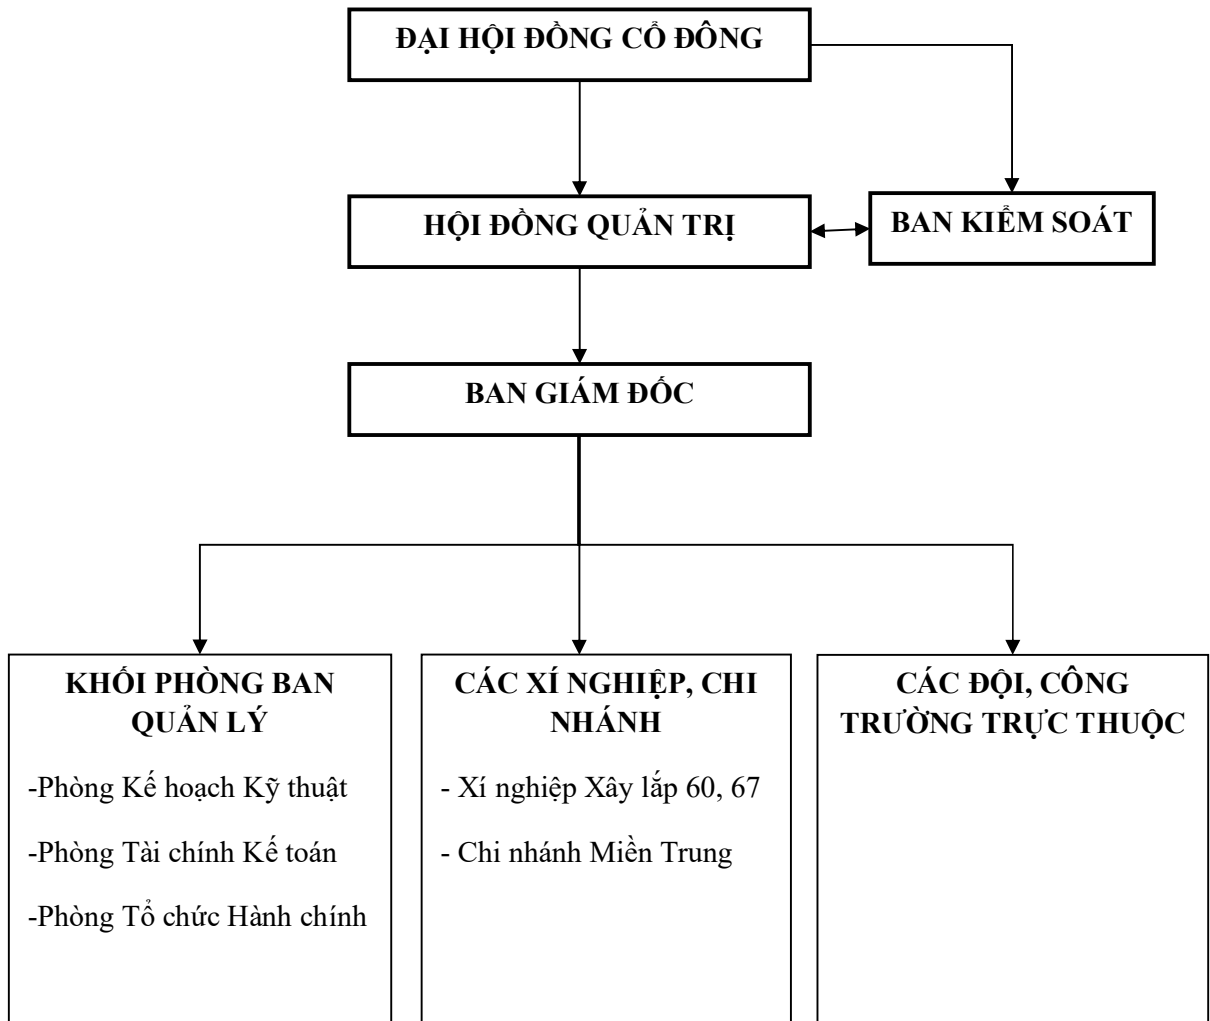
ĐẠI HỘI ĐỒNG CỔ ĐÔNG

HỘI ĐỒNG QUẢN TRỊ

BAN KIỂM SOÁT

BAN GIÁM ĐỐC

KHỐI PHÒNG BAN QUẢN LÝ

-Phòng Kế hoạch Kỹ thuật

-Phòng Tài chính Kế toán

-Phòng Tổ chức Hành chính

CÁC XÍ NGHIỆP, CHI NHÁNH

- Xí nghiệp Xây lắp 60, 67

- Chi nhánh Miền Trung

CÁC ĐỘI, CÔNG TRƯỜNG TRỰC THUỘC